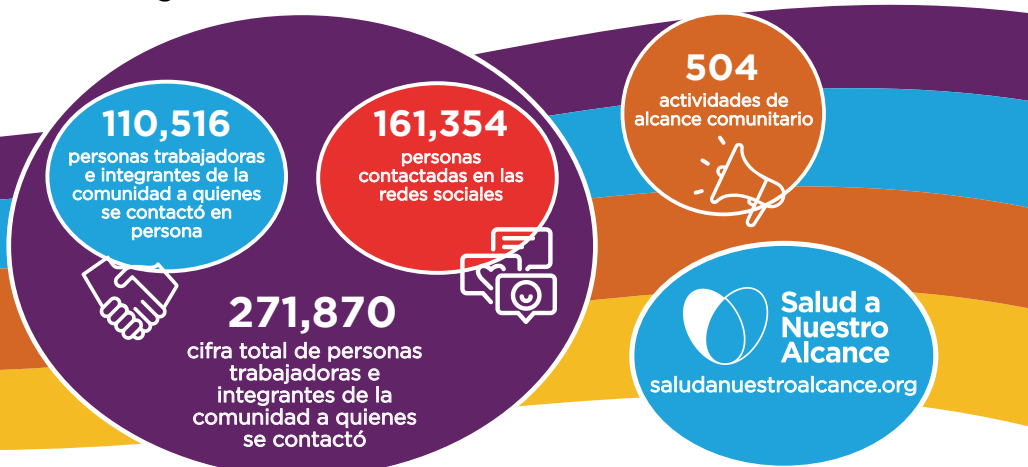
110,516
personas trabajadoras e integrantes de la comunidad a quienes se contactó en persona

161,354
personas contactadas en las redes sociales

504
actividades de alcance comunitario

271,870
cifra total de personas trabajadoras e integrantes de la comunidad a quienes se contactó

Salud a Nuestro Alcance
saludanuestroalcance.org